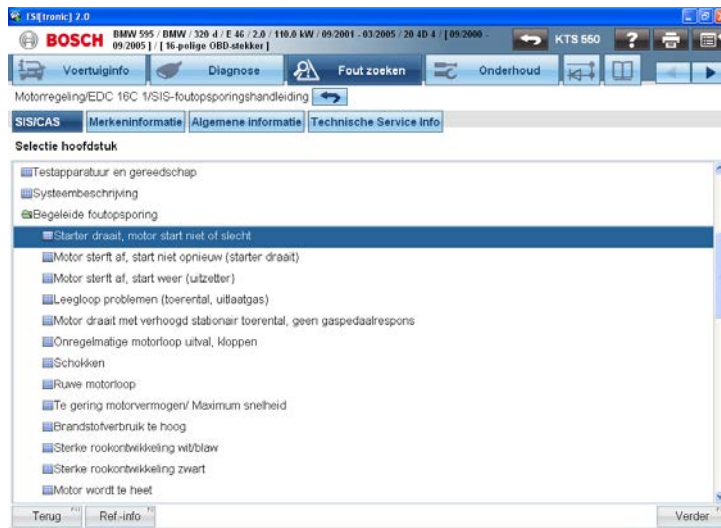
ESI[tronic] 2.0

BOSCH BMW 595 / BMW / 320 d / E 46 / 2.0 / 110.0 kW / 09/2001 - 03/2005 / 20 4D 4 / [09/2000 - 09/2005] / [16-polige OBD-stekker]

KTS 560

Voertuiginfo | Diagnose | Fout zoeken | Onderhoud

Motorregeling/EDC 16C 1/SIS-foutopsporingshandleiding

SIS/CAS | Merkeninformatie | Algemene informatie | Technische Service Info

Selectie hoofdstuk

Testapparatuur en gereedschap
Systeembeschrijving
Begeleide foutopsporing
Starter draait, motor start niet of slecht
Motor sterft af, start niet opnieuw (starter draait)
Motor sterft af, start weer (uitzetter)
Leegloop problemen (toerental, uitlaatgas)
Motor draait met verhoogd stabonair toerental, geen gaspedaalrespons
Onregelmatige motorloop uitval, kloppen
Schokken
Ruwe motorloop
Te gering motorvermogen/ Maximum snelheid
Brandstofverbruik te hoog
Sterke rookontwikkeling wit/blaw
Sterke rookontwikkeling zwart
Motor wordt te heet

Terug | Ref-info | Verder